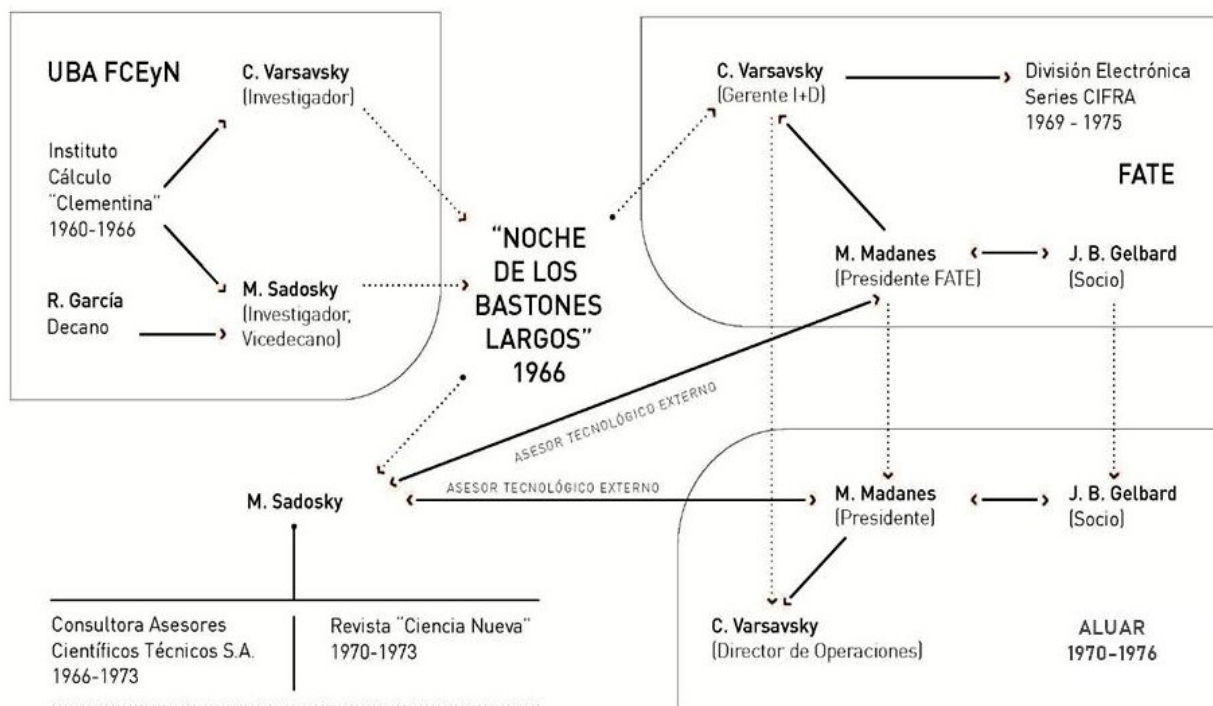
UBA FCEyN

Instituto Cálculo "Clementina" 1960-1966

C. Varsavsky (Investigador)

M. Sadosky (Investigador, Vicedecano)

R. García Decano

"NOCHE DE LOS BASTONES LARGOS" 1966

C. Varsavsky (Gerente I+D)

División Electrónica Series CIFRA 1969 - 1975

FATE

M. Madanes (Presidente FATE)

J. B. Gelbard (Socio)

ASESOR TECNOLÓGICO EXTERNO

ASESOR TECNOLÓGICO EXTERNO

M. Sadosky

M. Madanes (Presidente)

J. B. Gelbard (Socio)

Consultora Asesores Científicos Técnicos S.A. 1966-1973

Revista "Ciencia Nueva" 1970-1973

C. Varsavsky (Director de Operaciones)

ALUAR 1970-1976